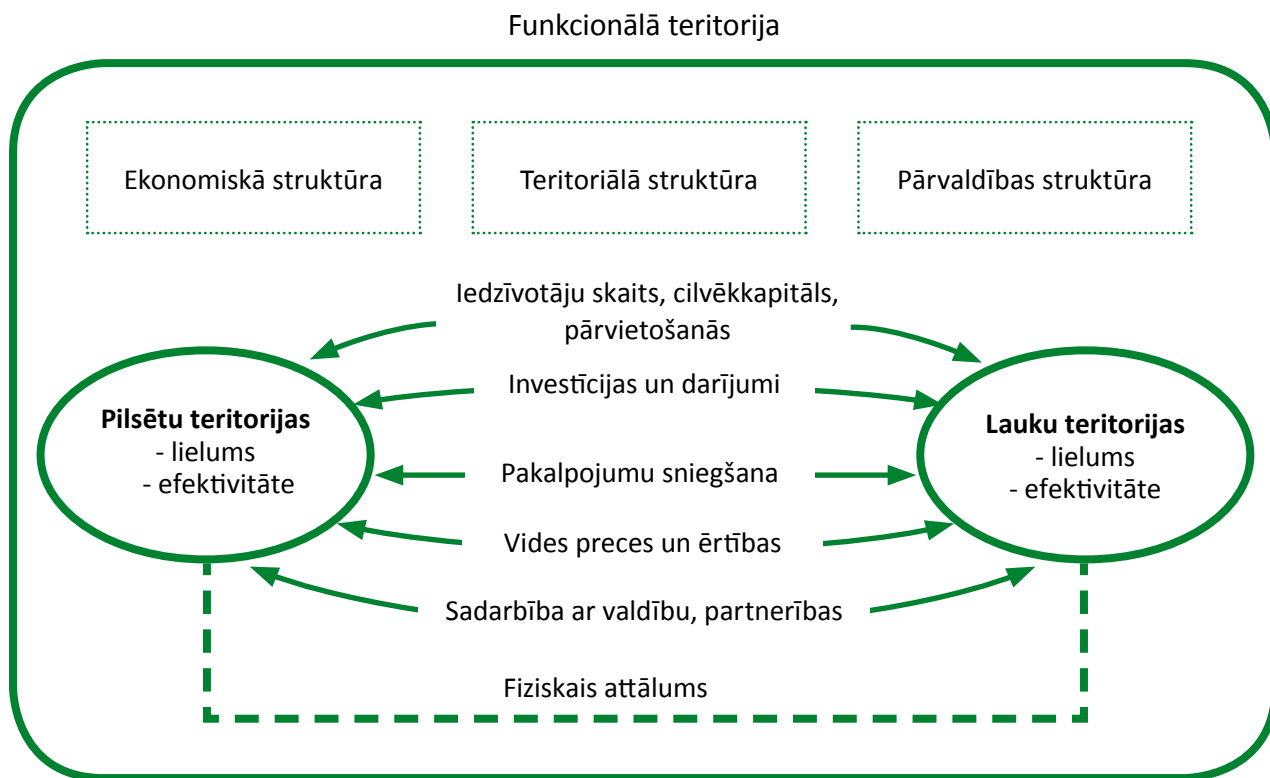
Funkcionālā teritorija

Ekonomiskā struktūra

Teritoriālā struktūra

Pārvaldības struktūra

Iedzīvotāju skaits, cilvēkkapitāls, pārvietošanās

Investīcijas un darījumi

Pakalpojumu sniegšana

Vides preces un ērtības

Sadarbība ar valdību, partnerības

**Pilsētu teritorijas**
- lielums
- efektivitāte

**Lauku teritorijas**
- lielums
- efektivitāte

Fiziskais attālums